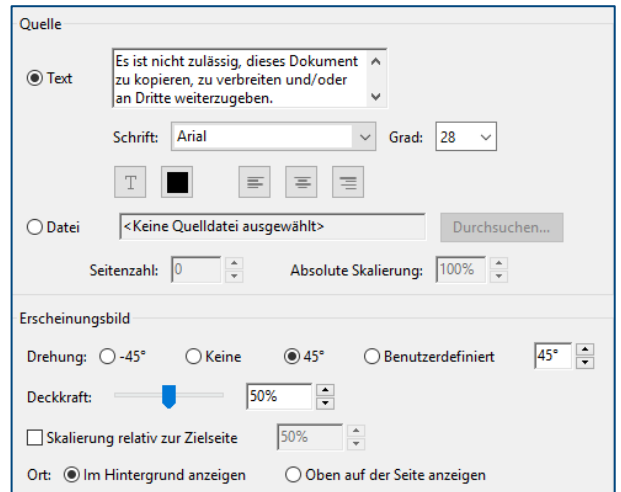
Quelle

Text

Es ist nicht zulässig, dieses Dokument zu kopieren, zu verbreiten und/oder an Dritte weiterzugeben.

Schrift: Arial

Grad: 28

T

Datei

<Keine Quelldatei ausgewählt>

Durchsuchen...

Seitenzahl: 0

Absolute Skalierung: 100%

Erscheinungsbild

Drehung: -45° Keine 45° Benutzerdefiniert 45°

Deckkraft: 50%

Skalierung relativ zur Zielseite 50%

Ort: Im Hintergrund anzeigen Oben auf der Seite anzeigen